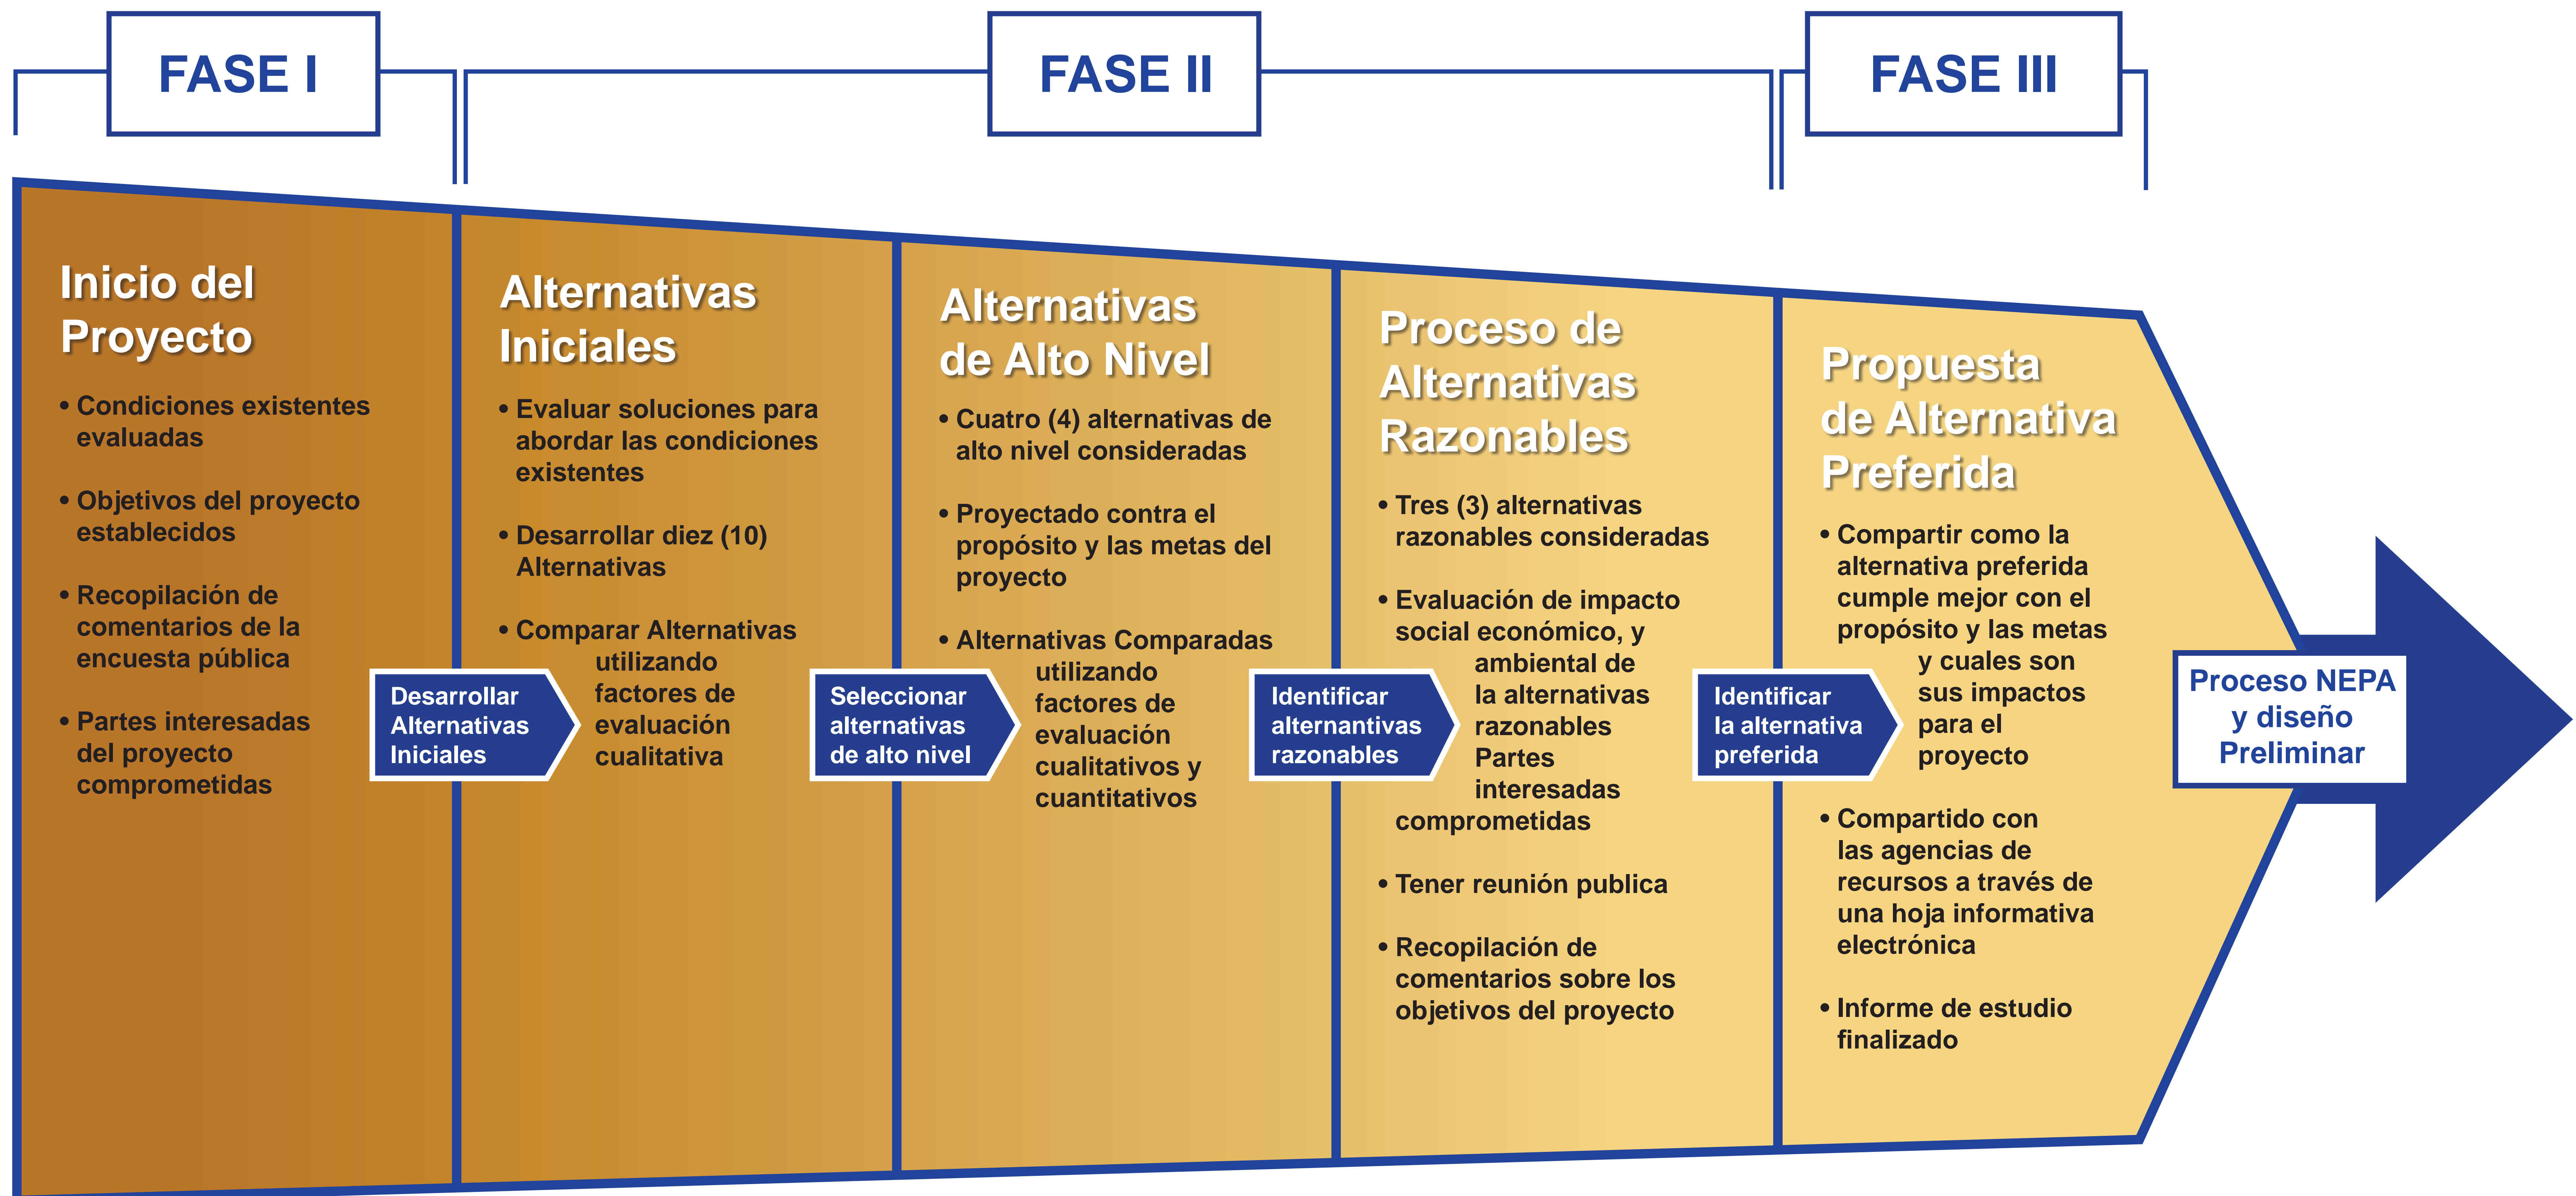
FASE I

FASE II

FASE III

Inicio del Proyecto

• Condiciones existentes evaluadas

• Objetivos del proyecto establecidos

• Recopilación de comentarios de la encuesta pública

• Partes interesadas del proyecto comprometidas

Desarrollar Alternativas Iniciales

Alternativas Iniciales

• Evaluar soluciones para abordar las condiciones existentes

• Desarrollar diez (10) Alternativas

• Comparar Alternativas utilizando factores de evaluación cualitativa

Seleccionar alternativas de alto nivel

Alternativas de Alto Nivel

• Cuatro (4) alternativas de alto nivel consideradas

• Proyectado contra el propósito y las metas del proyecto

• Alternativas Comparadas utilizando factores de evaluación cualitativos y cuantitativos

Identificar alternantivas razonables

Proceso de Alternativas Razonables

• Tres (3) alternativas razonables consideradas

• Evaluación de impacto social económico, y ambiental de la alternativas razonables Partes interesadas comprometidas

• Tener reunión publica

• Recopilación de comentarios sobre los objetivos del proyecto

Identificar la alternativa preferida

Propuesta de Alternativa Preferida

• Compartir como la alternativa preferida cumple mejor con el propósito y las metas y cuales son sus impactos para el proyecto

• Compartido con las agencias de recursos a través de una hoja informativa electrónica

• Informe de estudio finalizado

Proceso NEPA y diseño Preliminar